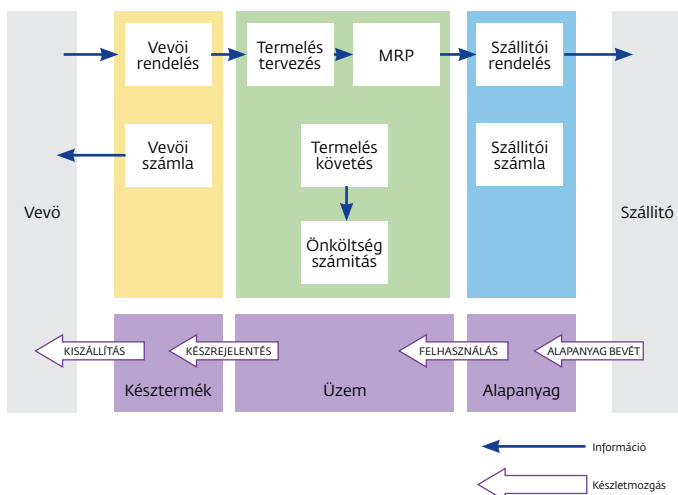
Vevő

Vevöi rendelés

Vevöi számla

Termelés tervezés

MRP

Termelés követés

Önköltség számítás

Szállítói rendelés

Szállítói számla

Szállító

KISZÁLLÍTÁS

KÉSZREJELENTÉS

FELHASZNÁLÁS

ALAPANYAG BEVÉT

Késztermék

Üzem

Alapanyag

Információ

Készletmozgás